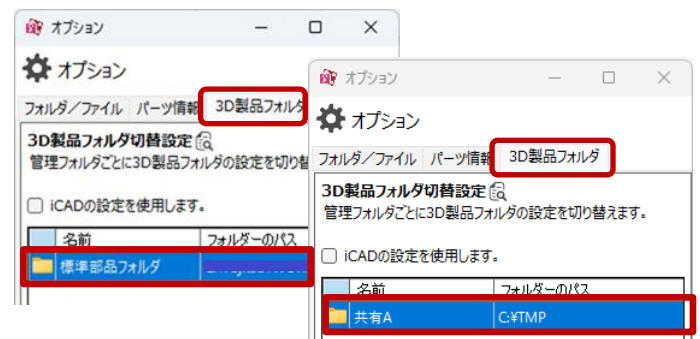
オプション

オプション

フォルダ／ファイル　パーツ情報　3D製品フォルダ

3D製品フォルダ切替設定

管理フォルダごとに3D製品フォルダの設定を切り

iCADの設定を使用します。

| | 名前 | フォルダーのパス |
|---|---|---|
| | 標準部品フォルダ | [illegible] |

オプション

オプション

フォルダ／ファイル　パーツ情報　3D製品フォルダ

3D製品フォルダ切替設定

管理フォルダごとに3D製品フォルダの設定を切り替えます。

iCADの設定を使用します。

| | 名前 | フォルダーのパス |
|---|---|---|
| | 共有A | C:¥TMP |